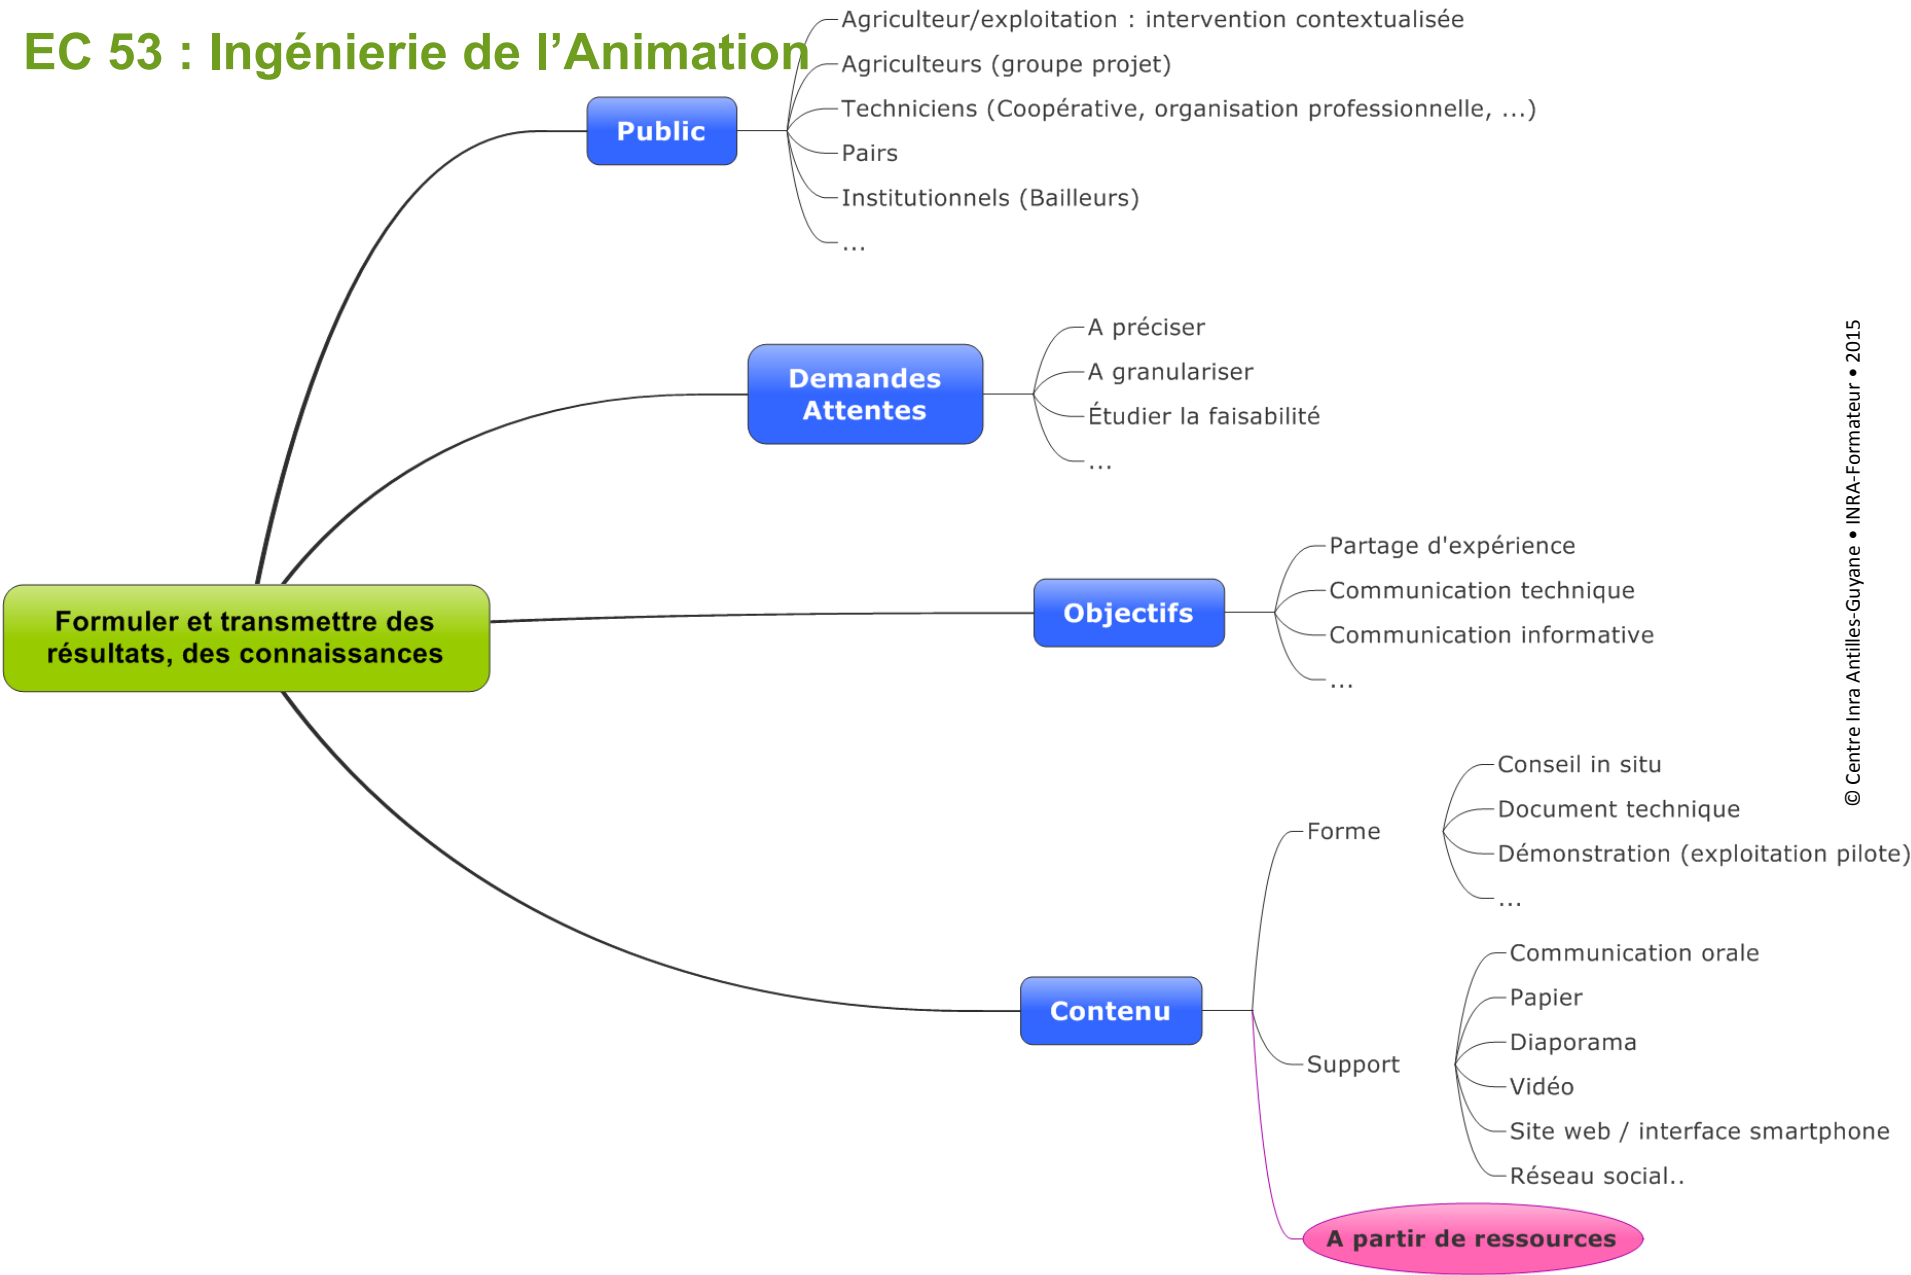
EC 53 : Ingénierie de l'Animation

Formuler et transmettre des résultats, des connaissances

Public
Agriculteur/exploitation : intervention contextualisée
Agriculteurs (groupe projet)
Techniciens (Coopérative, organisation professionnelle, ...)
Pairs
Institutionnels (Bailleurs)
...

Demandes Attentes
A préciser
A granulariser
Étudier la faisabilité
...

Objectifs
Partage d'expérience
Communication technique
Communication informative
...

Contenu
Forme
Conseil in situ
Document technique
Démonstration (exploitation pilote)
...
Support
Communication orale
Papier
Diaporama
Vidéo
Site web / interface smartphone
Réseau social..
A partir de ressources

© Centre Inra Antilles-Guyane • INRA-Formateur • 2015